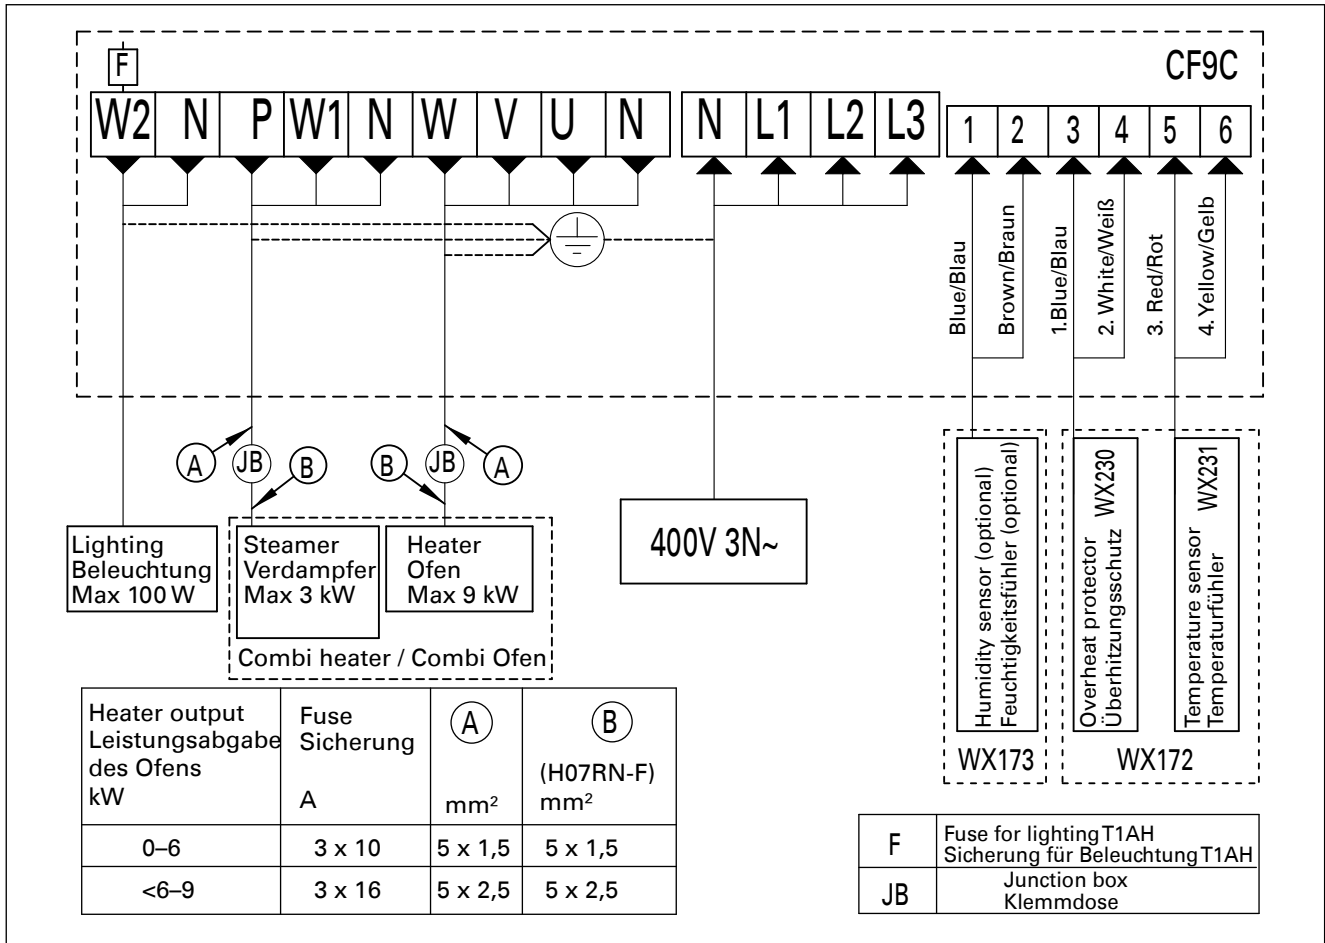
F

CF9C

W2 N P W1 N W V U N

N L1 L2 L3

1 2 3 4 5 6

Blue/Blau
Brown/Braun
1.Blue/Blau
2. White/Weiß
3. Red/Rot
4. Yellow/Gelb

A JB B B JB A

Lighting
Beleuchtung
Max 100 W

Steamer
Verdampfer
Max 3 kW

Heater
Ofen
Max 9 kW

Combi heater / Combi Ofen

400V 3N~

Humidity sensor (optional)
Feuchtigkeitsfühler (optional)

Overheat protector WX230
Überhitzungsschutz

Temperature sensor WX231
Temperaturfühler

WX173

WX172

| Heater output Leistungsabgabe des Ofens kW | Fuse Sicherung A | (A) mm² | (B) (H07RN-F) mm² |
|---|---|---|---|
| 0–6 | 3 x 10 | 5 x 1,5 | 5 x 1,5 |
| <6–9 | 3 x 16 | 5 x 2,5 | 5 x 2,5 |

| F | Fuse for lighting T1AH Sicherung für Beleuchtung T1AH |
|---|---|
| JB | Junction box Klemmdose |